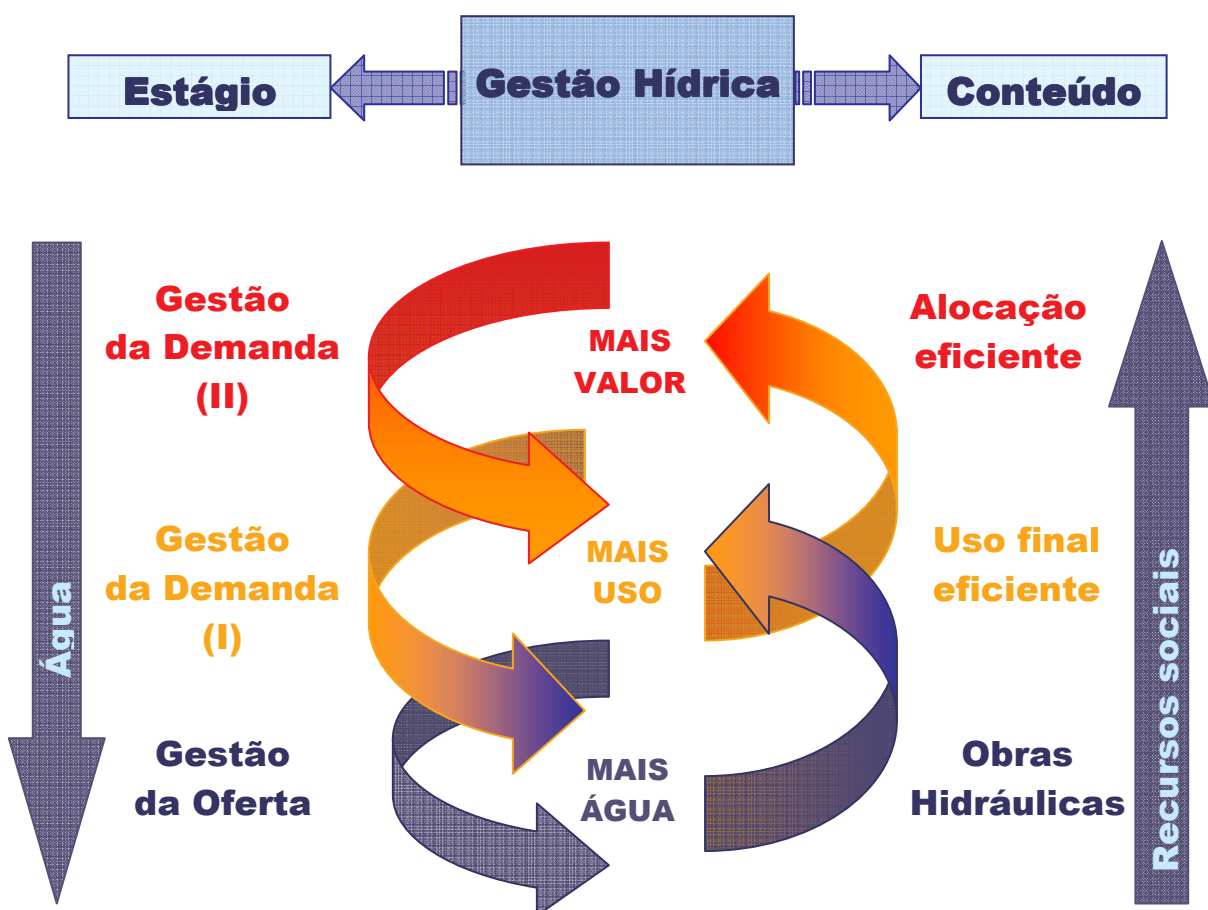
Estágio

Gestão Hídrica

Conteúdo

Água

Gestão da Demanda (II)

MAIS VALOR

Alocação eficiente

Gestão da Demanda (I)

MAIS USO

Uso final eficiente

Gestão da Oferta

MAIS ÁGUA

Obras Hidráulicas

Recursos sociais